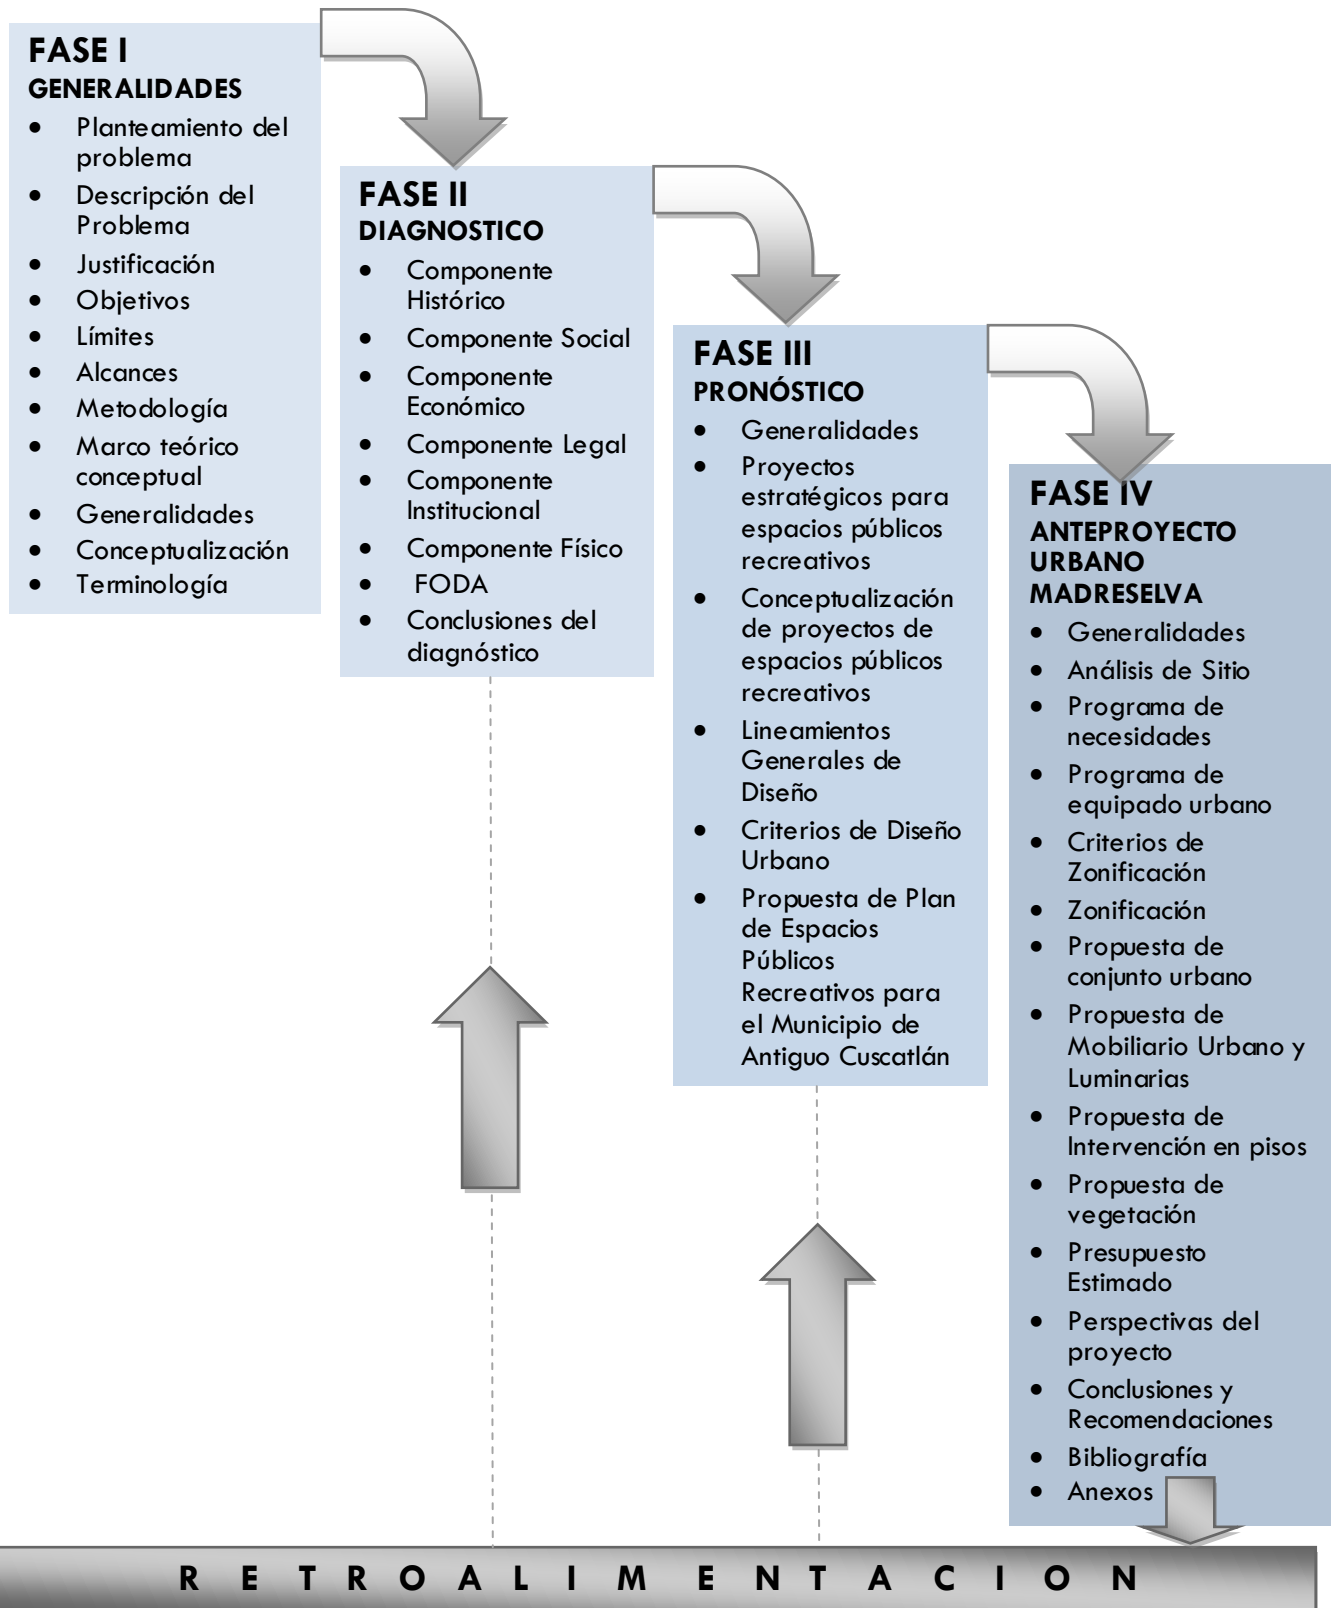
FASE I
GENERALIDADES

- Planteamiento del problema
- Descripción del Problema
- Justificación
- Objetivos
- Límites
- Alcances
- Metodología
- Marco teórico conceptual
- Generalidades
- Conceptualización
- Terminología

FASE II
DIAGNOSTICO

- Componente Histórico
- Componente Social
- Componente Económico
- Componente Legal
- Componente Institucional
- Componente Físico
- FODA
- Conclusiones del diagnóstico

FASE III
PRONÓSTICO

- Generalidades
- Proyectos estratégicos para espacios públicos recreativos
- Conceptualización de proyectos de espacios públicos recreativos
- Lineamientos Generales de Diseño
- Criterios de Diseño Urbano
- Propuesta de Plan de Espacios Públicos Recreativos para el Municipio de Antiguo Cuscatlán

FASE IV
ANTEPROYECTO URBANO MADRESELVA

- Generalidades
- Análisis de Sitio
- Programa de necesidades
- Programa de equipado urbano
- Criterios de Zonificación
- Zonificación
- Propuesta de conjunto urbano
- Propuesta de Mobiliario Urbano y Luminarias
- Propuesta de Intervención en pisos
- Propuesta de vegetación
- Presupuesto Estimado
- Perspectivas del proyecto
- Conclusiones y Recomendaciones
- Bibliografía
- Anexos

R E T R O A L I M E N T A C I O N